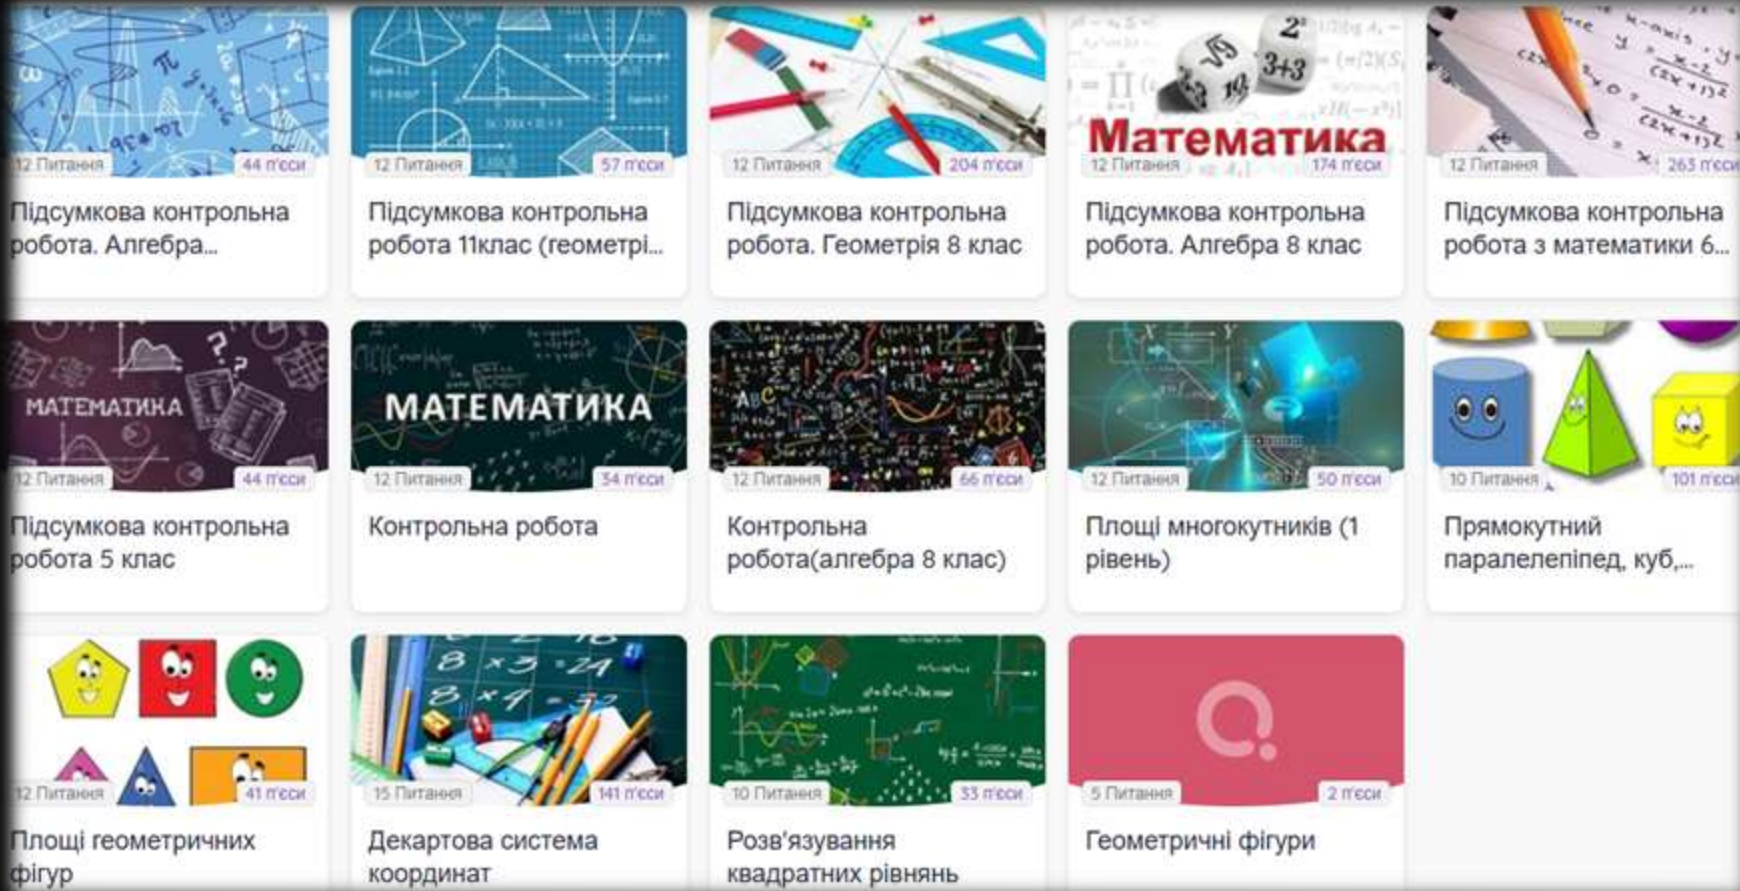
12 Питання 44 гр'єси
Підсумкова контрольна робота. Алгебра...

12 Питання 57 гр'єси
Підсумкова контрольна робота 11клас (геометрі...

12 Питання 204 гр'єси
Підсумкова контрольна робота. Геометрія 8 клас

Математика
12 Питання 174 гр'єси
Підсумкова контрольна робота. Алгебра 8 клас

12 Питання 263 гр'єси
Підсумкова контрольна робота з математики 6...

МАТЕМАТИКА
12 Питання 44 гр'єси
Підсумкова контрольна робота 5 клас

МАТЕМАТИКА
12 Питання 34 гр'єси
Контрольна робота

12 Питання 66 гр'єси
Контрольна робота(алгебра 8 клас)

12 Питання 50 гр'єси
Площі многокутників (1 рівень)

10 Питання 101 гр'єси
Прямокутний паралелепіпед, куб,...

12 Питання 41 гр'єси
Площі геометричних фігур

15 Питання 141 гр'єси
Декартова система координат

10 Питання 33 гр'єси
Розв'язування квадратних рівнянь

5 Питання 2 гр'єси
Геометричні фігури